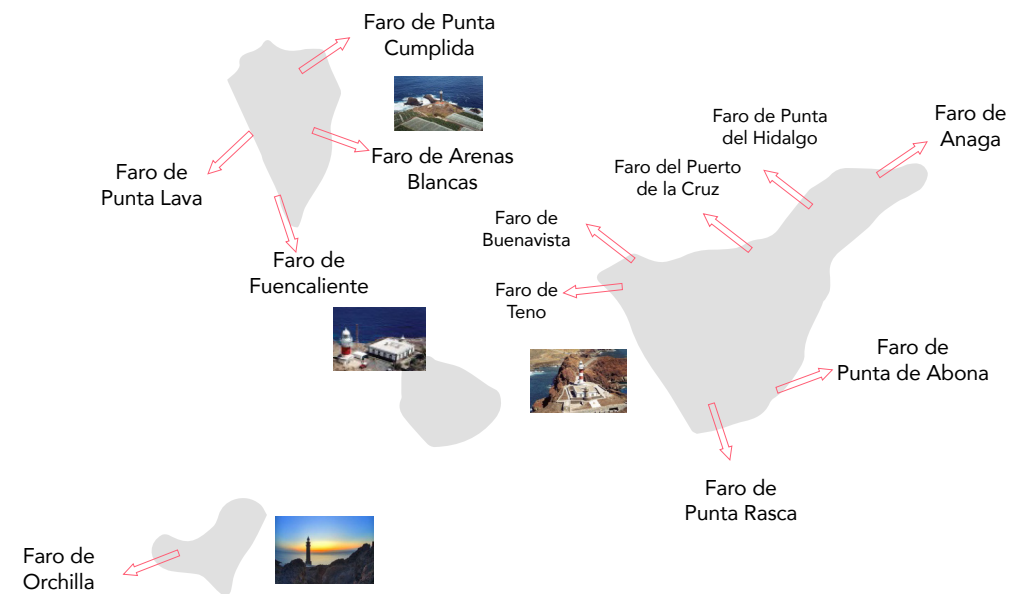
Faro de Punta Cumplida

Faro de Punta Lava

Faro de Arenas Blancas

Faro de Fuencaliente

Faro de Punta del Hidalgo

Faro de Anaga

Faro del Puerto de la Cruz

Faro de Buenavista

Faro de Teno

Faro de Punta de Abona

Faro de Punta Rasca

Faro de Orchilla